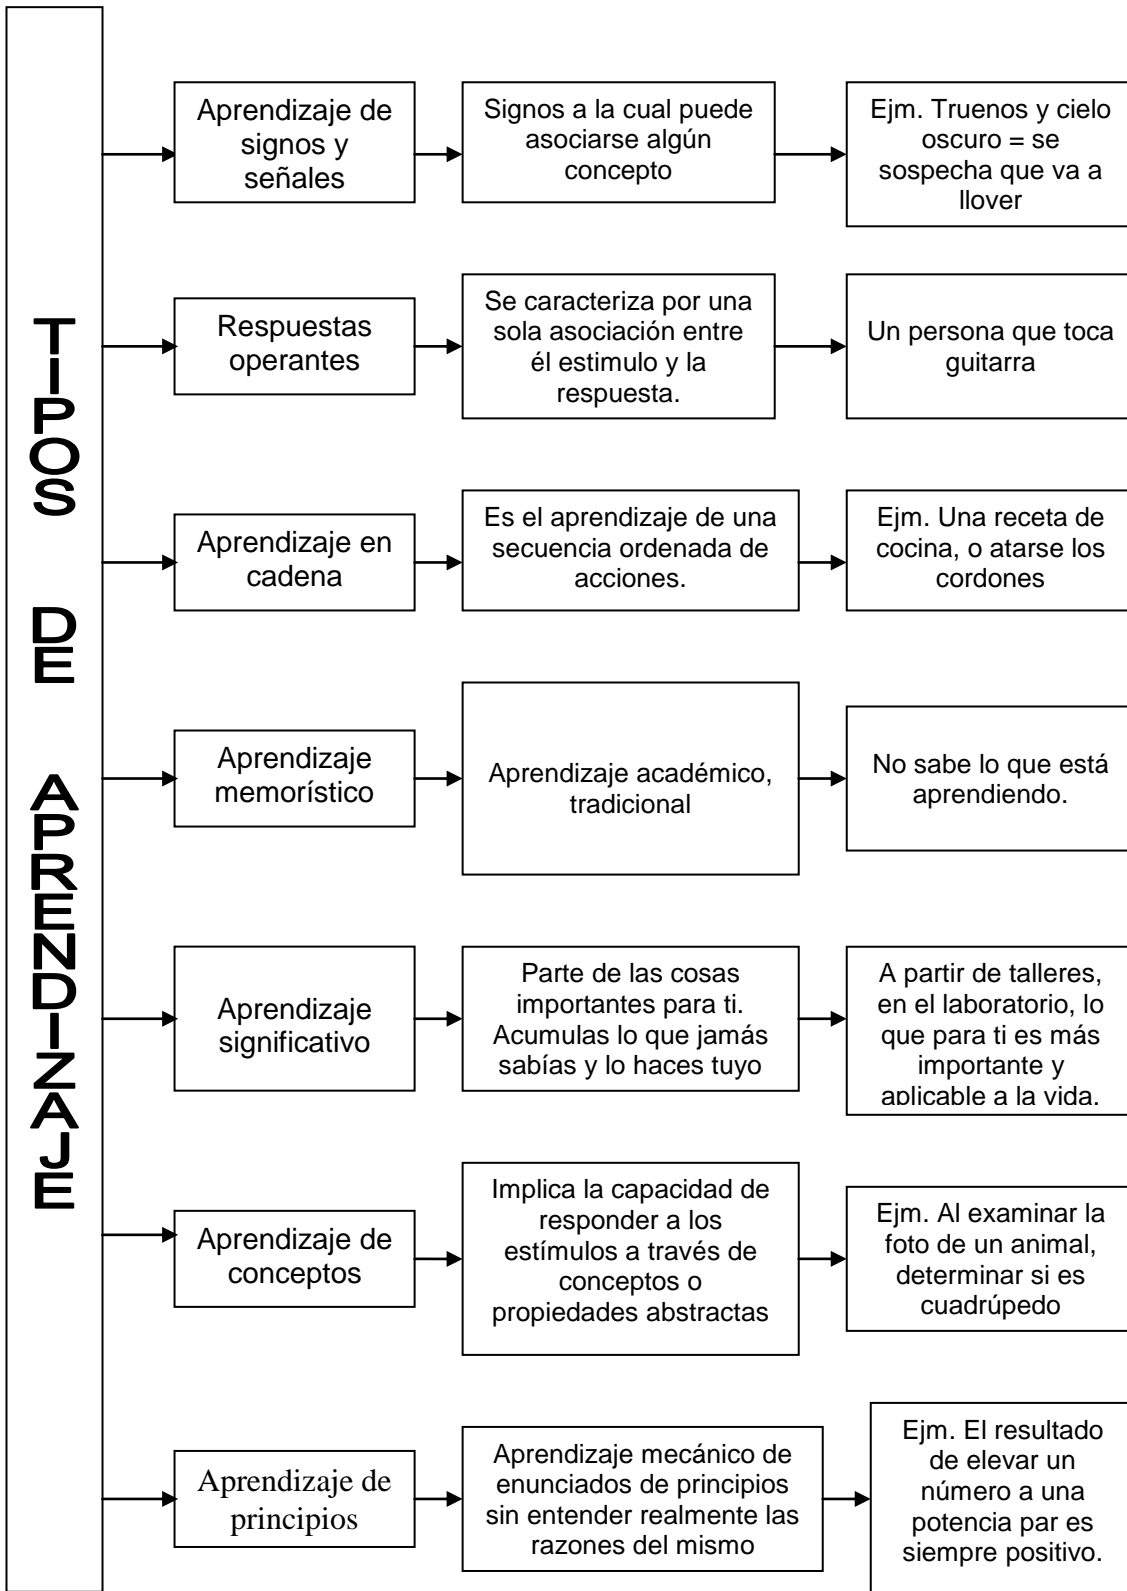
TIPOS DE APRENDIZAJE

Aprendizaje de signos y señales

Signos a la cual puede asociarse algún concepto

Ejm. Truenos y cielo oscuro = se sospecha que va a llover

Respuestas operantes

Se caracteriza por una sola asociación entre él estimulo y la respuesta.

Un persona que toca guitarra

Aprendizaje en cadena

Es el aprendizaje de una secuencia ordenada de acciones.

Ejm. Una receta de cocina, o atarse los cordones

Aprendizaje memorístico

Aprendizaje académico, tradicional

No sabe lo que está aprendiendo.

Aprendizaje significativo

Parte de las cosas importantes para ti. Acumulas lo que jamás sabías y lo haces tuyo

A partir de talleres, en el laboratorio, lo que para ti es más importante y aplicable a la vida.

Aprendizaje de conceptos

Implica la capacidad de responder a los estímulos a través de conceptos o propiedades abstractas

Ejm. Al examinar la foto de un animal, determinar si es cuadrúpedo

Aprendizaje de principios

Aprendizaje mecánico de enunciados de principios sin entender realmente las razones del mismo

Ejm. El resultado de elevar un número a una potencia par es siempre positivo.